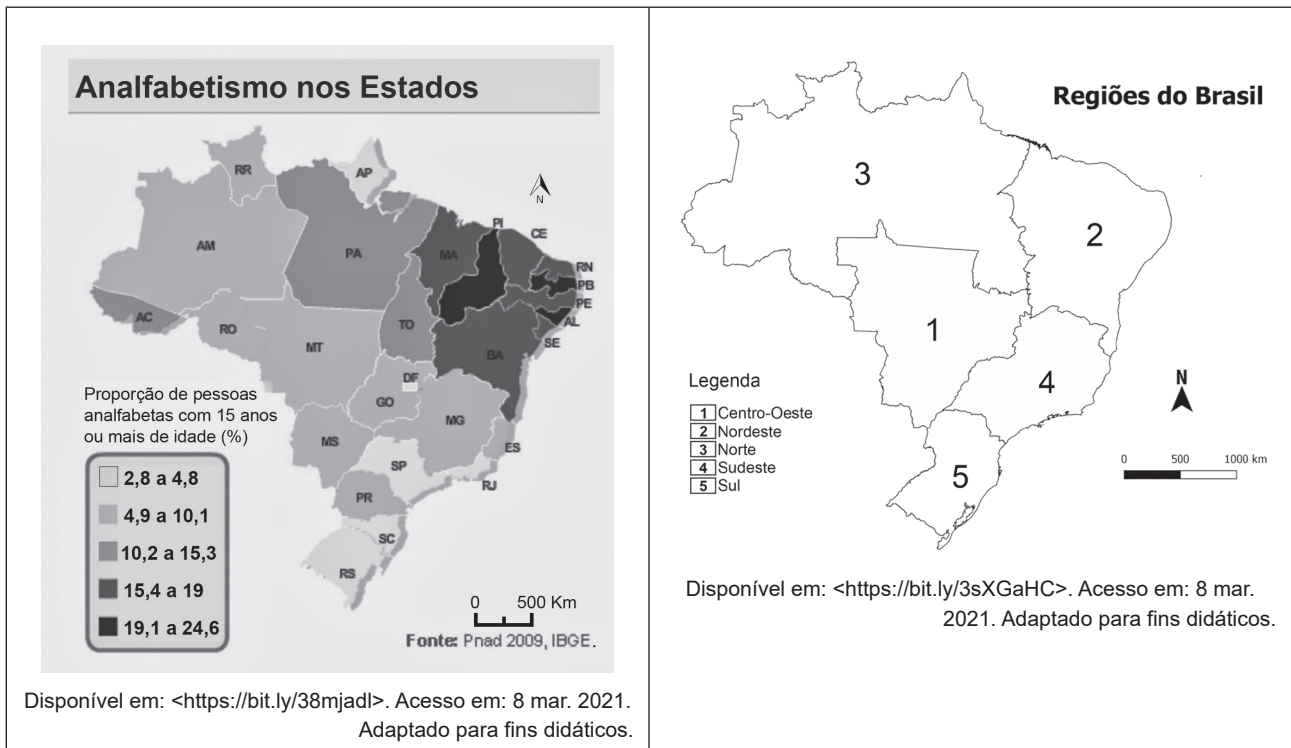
Analfabetismo nos Estados

RR
AP
N
AM
PA
PI
CE
MA
RN
PB
PE
AC
RO
TO
AL
SE
MT
BA
DF
GO
MG
MS
ES
SP
RJ
PR
SC
RS

Proporção de pessoas analfabetas com 15 anos ou mais de idade (%)

2,8 a 4,8
4,9 a 10,1
10,2 a 15,3
15,4 a 19
19,1 a 24,6

0 500 Km

Fonte: Pnad 2009, IBGE.

Disponível em: <https://bit.ly/38mjadl>. Acesso em: 8 mar. 2021. Adaptado para fins didáticos.

Regiões do Brasil

3
2
1
4
5

Legenda
1 Centro-Oeste
2 Nordeste
3 Norte
4 Sudeste
5 Sul

N

0 500 1000 km

Disponível em: <https://bit.ly/3sXGaHC>. Acesso em: 8 mar. 2021. Adaptado para fins didáticos.